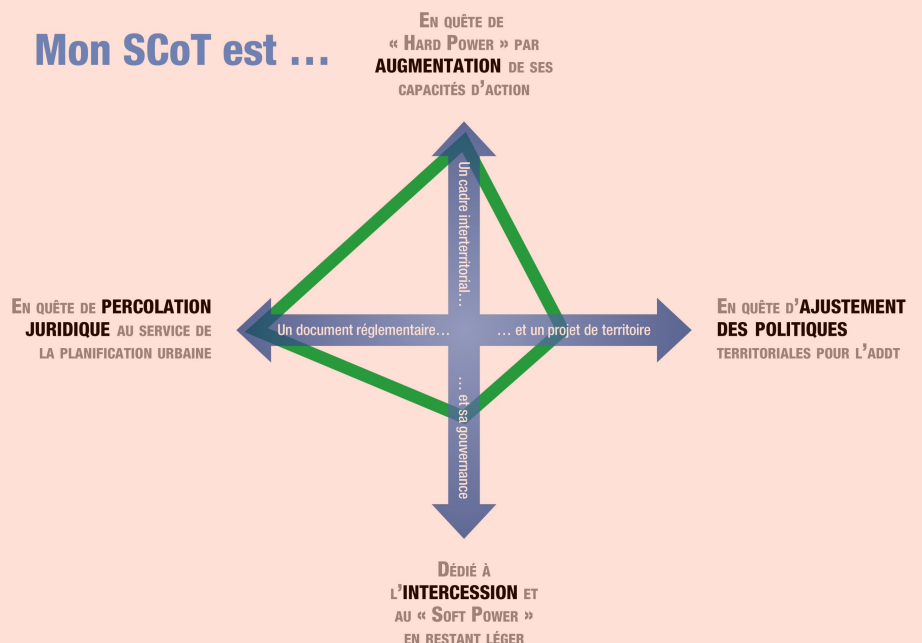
Mon SCoT est …

En quête de « Hard Power » par AUGMENTATION de ses capacités d'action

Un cadre interterritorial…

En quête de PERCOLATION JURIDIQUE au service de la planification urbaine

Un document réglementaire…

… et un projet de territoire

En quête d'AJUSTEMENT DES POLITIQUES territoriales pour l'ADDT

… et sa gouvernance

Dédié à l'INTERCESSION et au « Soft Power » en restant léger